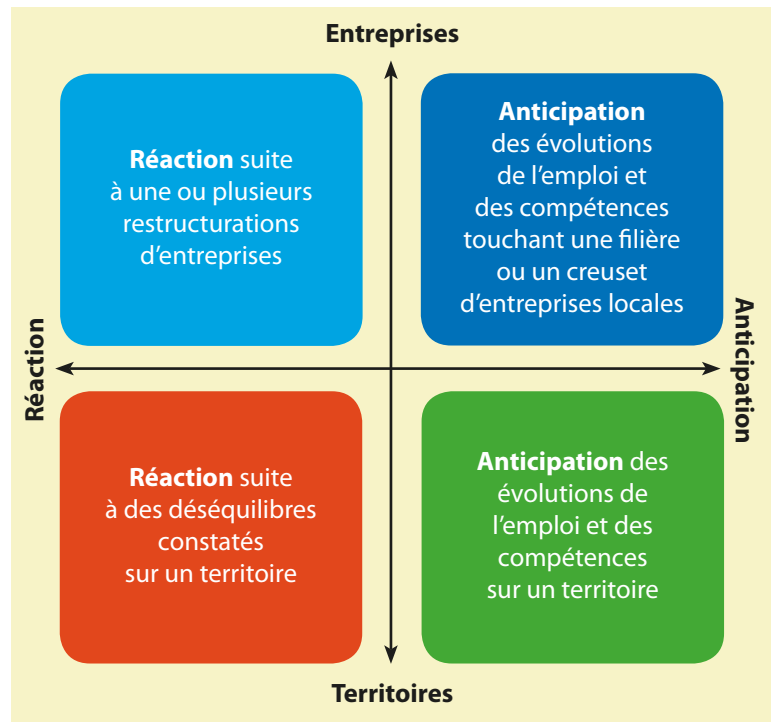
Entreprises

Réaction suite à une ou plusieurs restructurations d’entreprises

Anticipation des évolutions de l’emploi et des compétences touchant une filière ou un creuset d’entreprises locales

Réaction

Anticipation

Réaction suite à des déséquilibres constatés sur un territoire

Anticipation des évolutions de l’emploi et des compétences sur un territoire

Territoires